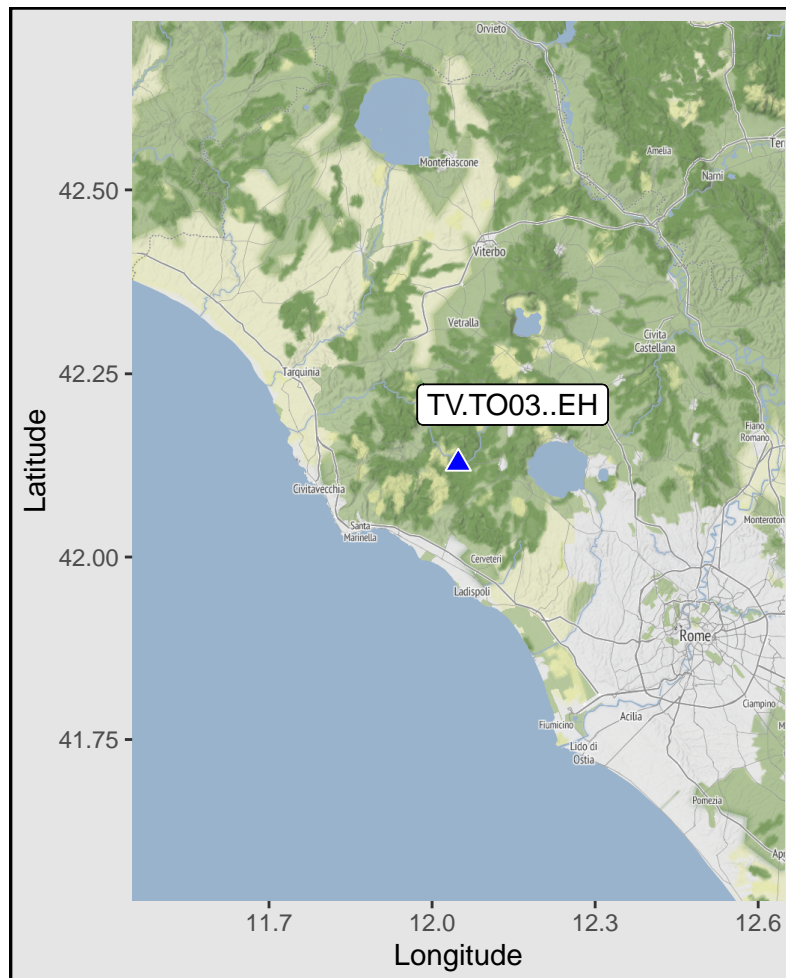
Orvieto
Montefiascone
Amelia
Terni
Narni
Viterbo
Vetralla
Civita Castellana
Tarquinia
TV.TO03..EH
Fiano Romano
Civitavecchia
Santa Marinella
Monterotondo
Cerveteri
Ladispoli
Rome
Fiumicino
Acilia
Ciampino
Lido di Ostia
Pomezia
Aprilia
42.50
42.25
42.00
41.75
Latitude
11.7
12.0
12.3
12.6
Longitude